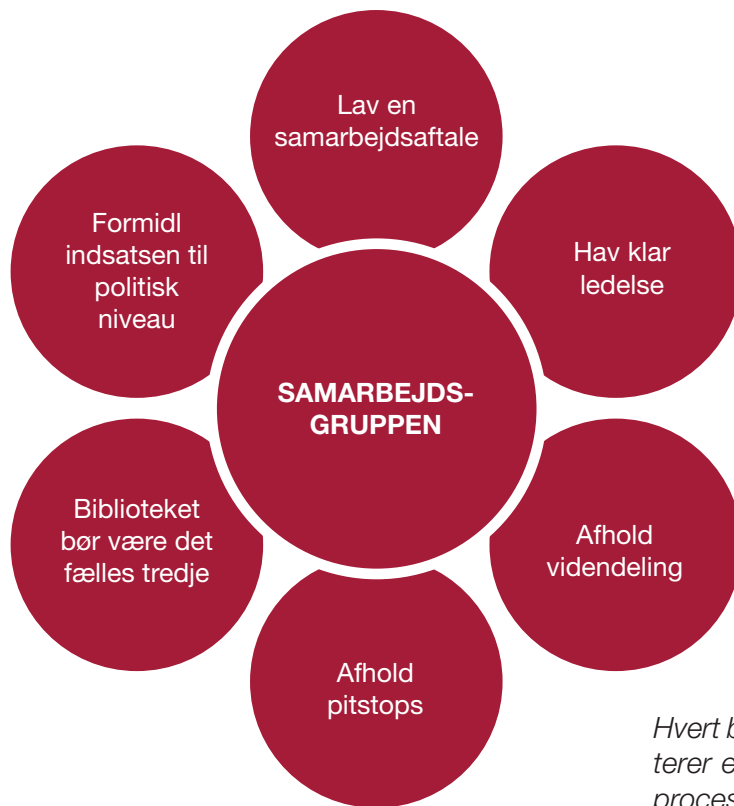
SAMARBEJDS-GRUPPEN

Lav en samarbejdsaftale

Hav klar ledelse

Afhold videndeling

Afhold pitstops

Biblioteket bør være det fælles tredje

Formidl indsatsen til politisk niveau

Hvert b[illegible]
terer e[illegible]
proces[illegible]